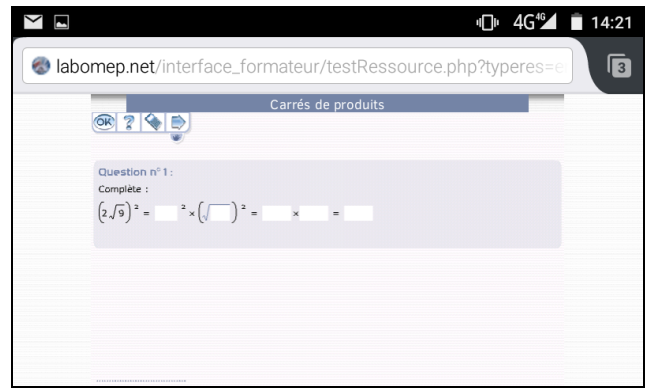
4G 14:21

labomep.net/interface_formateur/testRessource.php?typeres=e

3

Carrés de produits

OK ?

Question n° 1 :

Complète :

$\left(2\sqrt{9}\right)^2 = \square^2 \times \left(\sqrt{\square}\right)^2 = \square \times \square = \square$